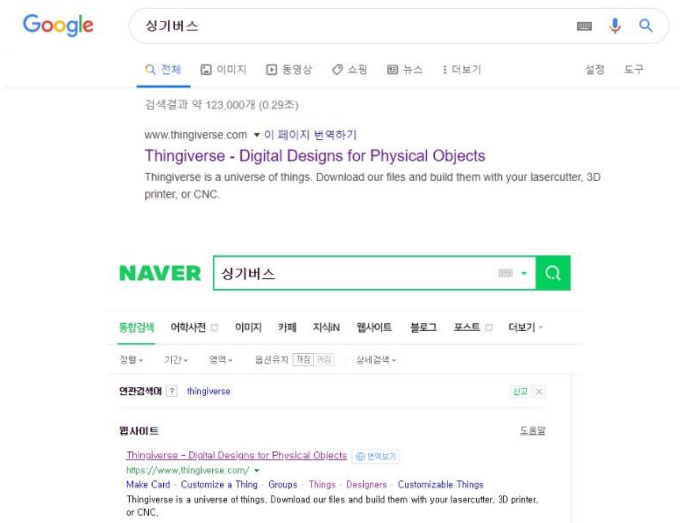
Google

싱기버스

전체 이미지 동영상 쇼핑 뉴스 더보기 설정 도구

검색결과 약 123,000개 (0.29초)

www.thingiverse.com ▾ 이 페이지 번역하기

Thingiverse - Digital Designs for Physical Objects

Thingiverse is a universe of things. Download our files and build them with your lasercutter, 3D printer, or CNC.

NAVER 싱기버스

통합검색 어학사전 이미지 카페 지식iN 웹사이트 블로그 포스트 더보기

정렬 기간 영역 옵션유지 꺼짐 켜짐 상세검색

연관검색어 ? thingiverse 신고

웹사이트 도움말

Thingiverse - Digital Designs for Physical Objects 번역보기

https://www.thingiverse.com/

Make Card · Customize a Thing · Groups · Things · Designers · Customizable Things

Thingiverse is a universe of things, Download our files and build them with your lasercutter, 3D printer, or CNC,